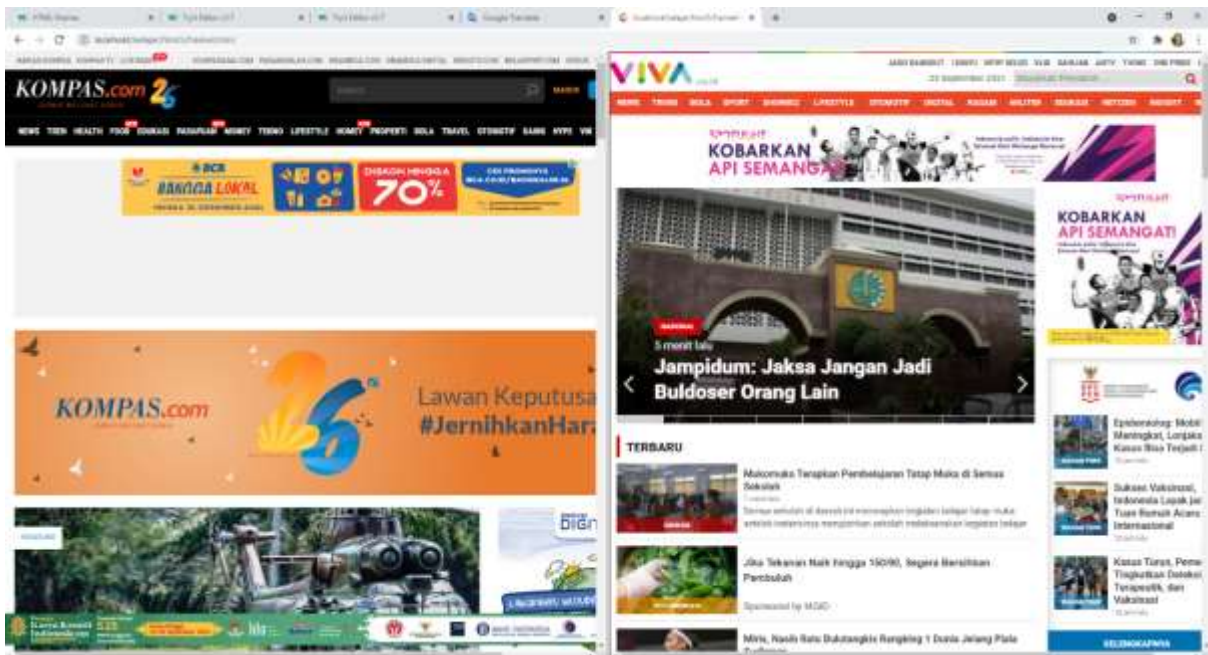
KOMPAS.com

NEWS TREN HEALTH FOOD EDUKASI PASANGIKLAN MONEY TEKNO LIFESTYLE HOMEY PROPERTI BOLA TRAVEL OTOMOTIF SAINS HYPE

BCA BANGGA LOKAL

DISKON HINGGA 70%

KOMPAS.com

Lawan Keputusa
#JernihkanHar

VIVA

NEWS TREND BOLA SPORT SHOWBIZ LIFESTYLE OTOMOTIF DIGITAL RAGAM MILITER

KOBARKAN API SEMANGAT

5 menit lalu

Jampidum: Jaksa Jangan Jadi Buldoser Orang Lain

TERBARU

Mukomuko Terapkan Pembelajaran Tatap Muka di Semua Sekolah

Jika Tekanan Naik hingga 150/90, Segera Bersihkan Pembuluh

Sponsored by MGID

KOBARKAN API SEMANGAT!

Epidemiolog: Mobil Meningkat, Lonjakan Kasus Bisa Terjadi

Sukses Vaksinasi, Indonesia Layak jadi Tuan Rumah Acara Internasional

Kasus Turun, Pemerintah Tingkatkan Deteksi, Terapeutik, dan Vaksinasi